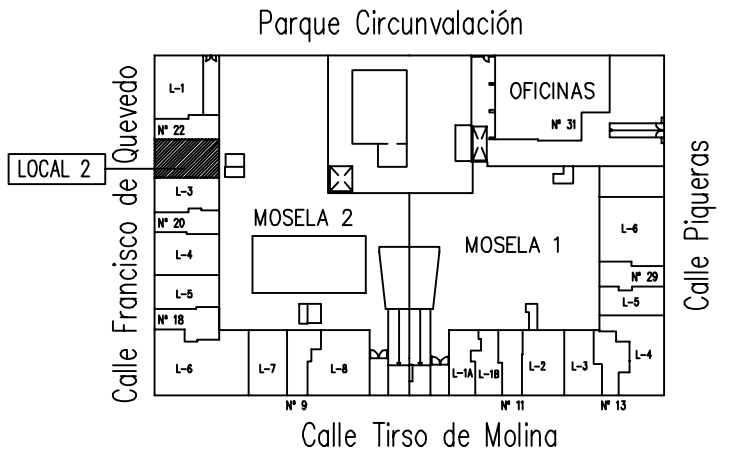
Parque Circunvalación

Calle Francisco de Quevedo

LOCAL 2

L-1
Nº 22
L-3
Nº 20
L-4
L-5
Nº 18
L-6

MOSELA 2

OFICINAS
Nº 31

MOSELA 1

L-6
Nº 29
L-5

Calle Piqueras

L-7
L-8
L-1A
L-1B
L-2
L-3
L-4

Nº 9
Nº 11
Nº 13

Calle Tirso de Molina